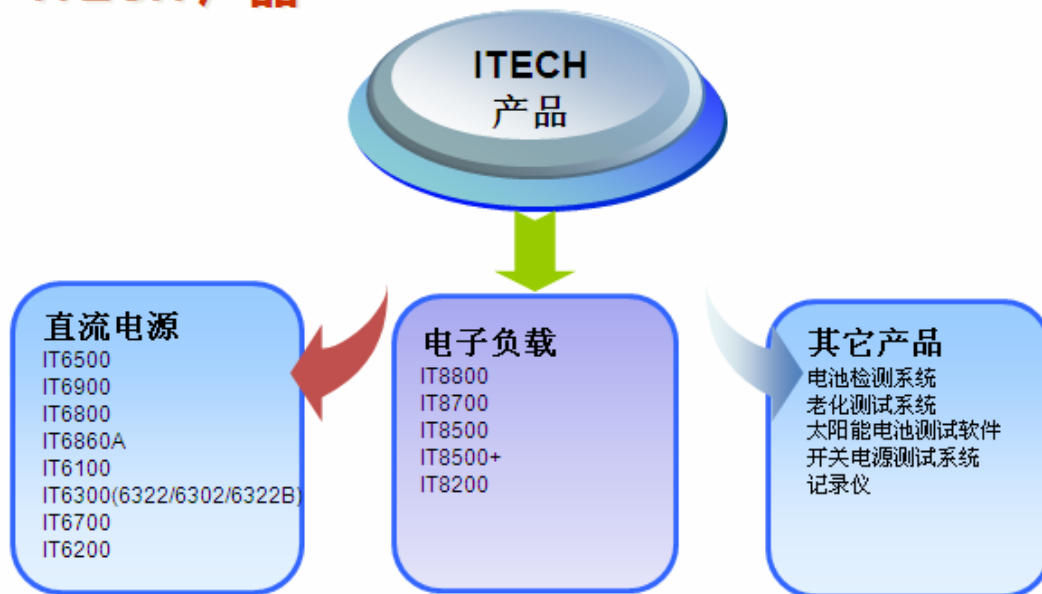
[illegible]

ITECH
产品

直流电源
IT6500
IT6900
IT6800
IT6860A
IT6100
IT6300(6322/6302/6322B)
IT6700
IT6200

电子负载
IT8800
IT8700
IT8500
IT8500+
IT8200

其它产品
电池检测系统
老化测试系统
太阳能电池测试软件
开关电源测试系统
记录仪